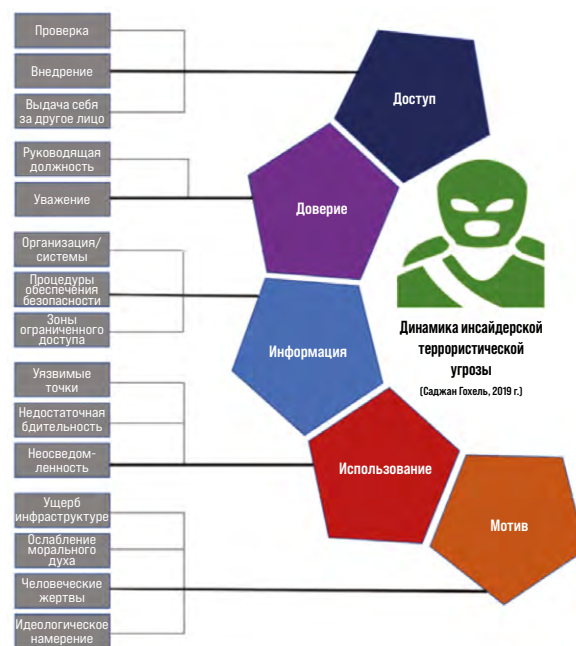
Проверка

Внедрение

Выдача себя за другое лицо

Доступ

Руководящая должность

Уважение

Доверие

Организация/системы

Процедуры обеспечения безопасности

Зоны ограниченного доступа

Информация

Динамика инсайдерской террористической угрозы

(Саджан Гохель, 2019 г.)

Уязвимые точки

Недостаточная бдительность

Неосведомленность

Использование

Ущерб инфраструктуре

Ослабление морального духа

Человеческие жертвы

Идеологическое намерение

Мотив